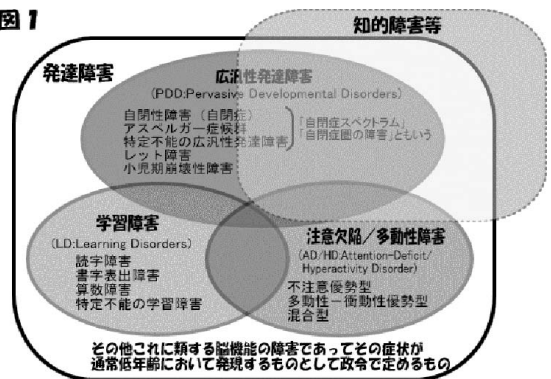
図1

知的障害等

発達障害

広汎性発達障害
(PDD:Pervasive Developmental Disorders)

自閉性障害（自閉症）
アスペルガー症候群
特定不能の広汎性発達障害
レット障害
小児期崩壊性障害

「自閉症スペクトラム」
「自閉症圏の障害」ともいう

学習障害
(LD:Learning Disorders)

読字障害
書字表出障害
算数障害
特定不能の学習障害

注意欠陥／多動性障害
(AD/HD:Attention-Deficit/Hyperactivity Disorder)

不注意優勢型
多動性－衝動性優勢型
混合型

その他これに類する脳機能の障害であってその症状が通常低年齢において発現するものとして政令で定めるもの